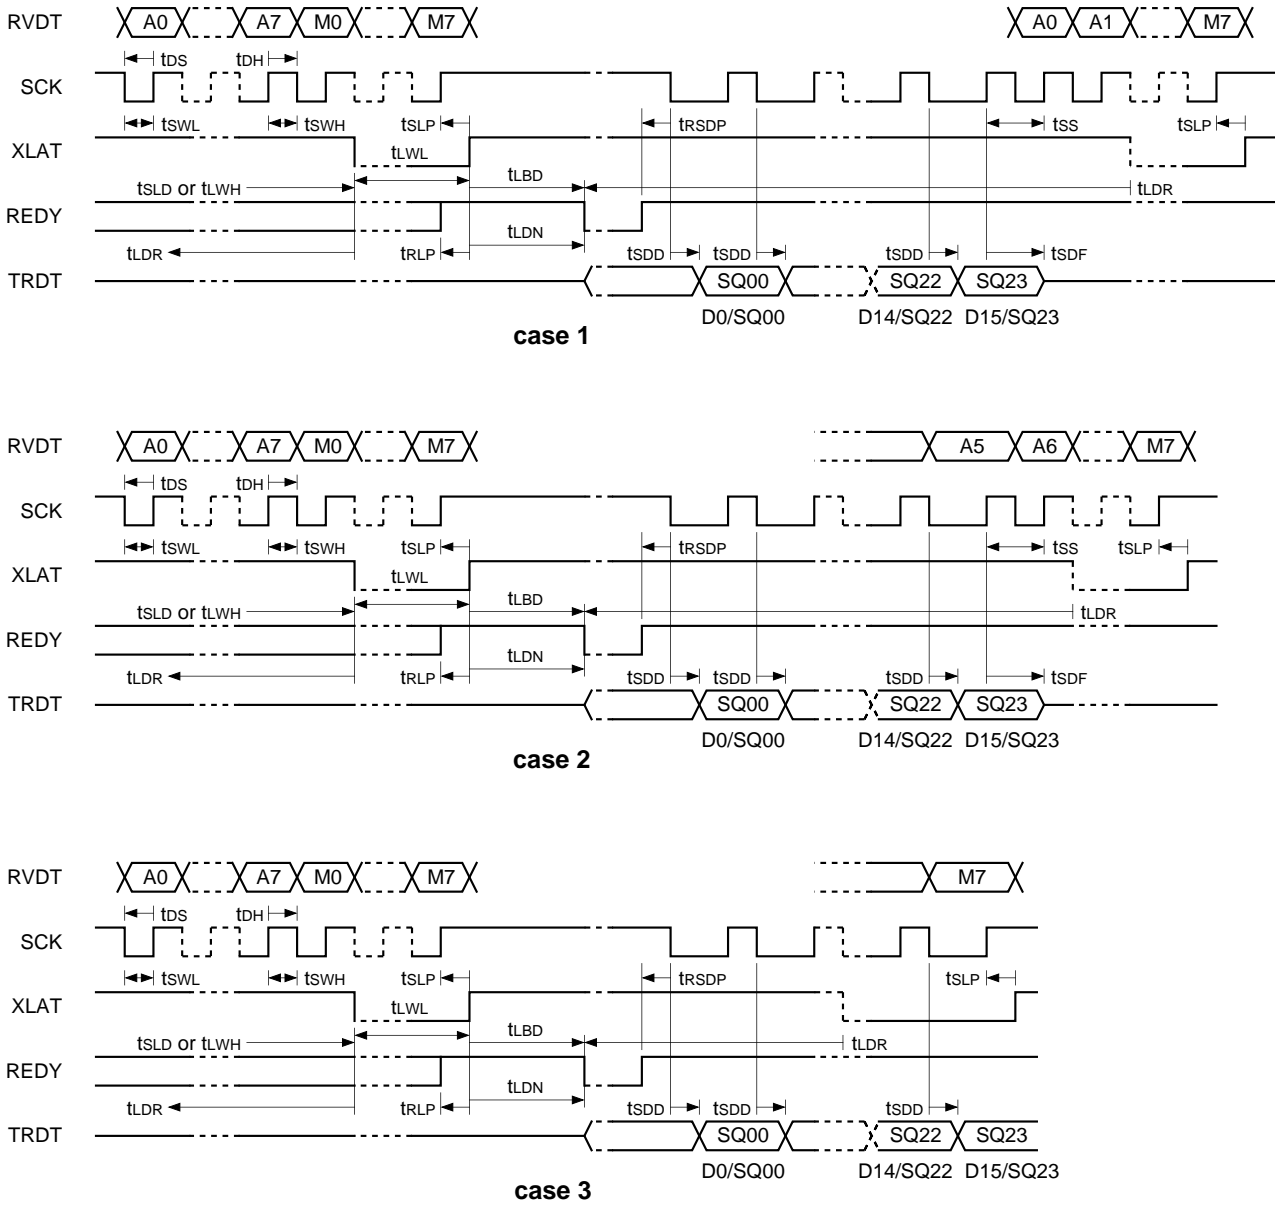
RVDT A0 A7 M0 M7 A0 A1 M7
tDS tDH
SCK
tSWL tSWH tSLP tRSDP tSS tSLP
XLAT
tLWL
tSLD or tLWH tLBD tLDR
REDY
tLDR tRLP tLDN tSDD tSDD tSDD tSDF
TRDT SQ00 SQ22 SQ23
D0/SQ00 D14/SQ22 D15/SQ23
case 1

RVDT A0 A7 M0 M7 A5 A6 M7
tDS tDH
SCK
tSWL tSWH tSLP tRSDP tSS tSLP
XLAT
tLWL
tSLD or tLWH tLBD tLDR
REDY
tLDR tRLP tLDN tSDD tSDD tSDD tSDF
TRDT SQ00 SQ22 SQ23
D0/SQ00 D14/SQ22 D15/SQ23
case 2

RVDT A0 A7 M0 M7 M7
tDS tDH
SCK
tSWL tSWH tSLP tRSDP tSLP
XLAT
tLWL
tSLD or tLWH tLBD tLDR
REDY
tLDR tRLP tLDN tSDD tSDD tSDD
TRDT SQ00 SQ22 SQ23
D0/SQ00 D14/SQ22 D15/SQ23
case 3